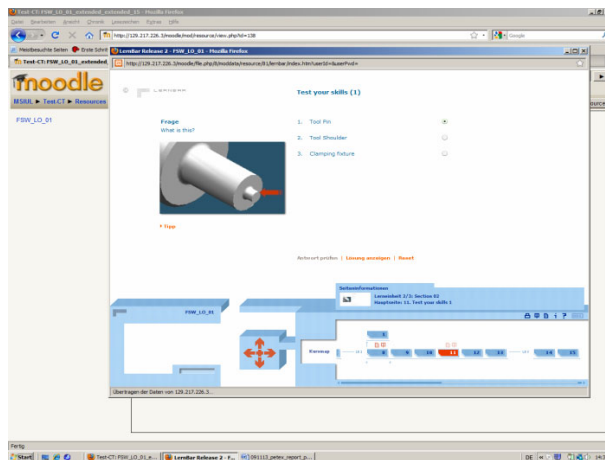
Test-CT: FSW_LO_01_extended_extended_11 - Mozilla Firefox

Datei Bearbeiten Ansicht Chronik Lesezeichen Extras Hilfe

http://129.217.226.3/moodle/mod/resource/view.php?id=138

Google

Meistbesuchte Seiten Erste Schritte

Test-CT: FSW_LO_01_extended...

moodle

MSIUL ► Test.CT ► Resources

FSW_LO_01

LernBar Release 2 - FSW_LO_01 - Mozilla Firefox

http://129.217.226.3/moodle/file.php/8/moddata/resource/81/lernbar/index.htm?userId=&userFirst=

Test your skills (1)

Frage
What is this?

1. Tool Pin
2. Tool Shoulder
3. Clamping fixture

Tipp

Antwort prüfen | Lösung anzeigen | Reset

Seiteninformationen
Lerneinheit 2/3: Section 02
Hauptseite 11: Test your skills 1

FSW_LO_01

Lernmap

5
8 9 10 11 12 13 14 15

Übertragen der Daten von 129.217.226.3...

Fertig

Start

Test-CT: FSW_LO_01_e...

LernBar Release 2 - F...

091113_petev_report_p...

DE